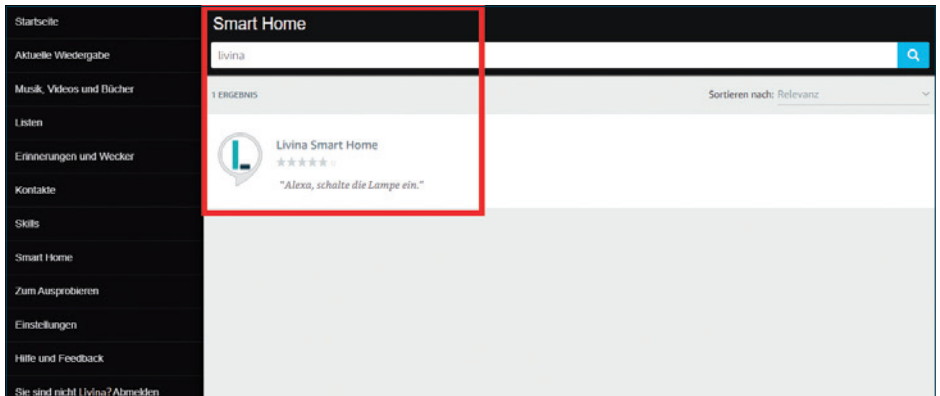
Startseite
Aktuelle Wiedergabe
Musik, Videos und Bücher
Listen
Erinnerungen und Wecker
Kontakte
Skills
Smart Home
Zum Ausprobieren
Einstellungen
Hilfe und Feedback
Sie sind nicht Livina? Abmelden

Smart Home

livina

1 ERGEBNIS

Sortieren nach: Relevanz

Livina Smart Home

"Alexa, schalte die Lampe ein."